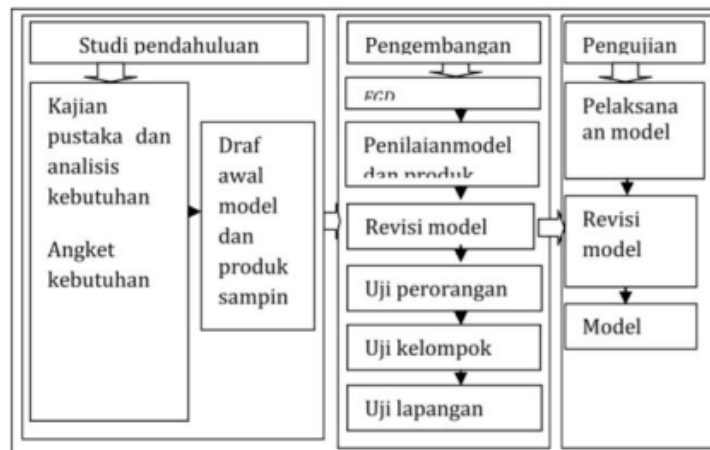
Studi pendahuluan

Kajian pustaka dan analisis kebutuhan

Angket kebutuhan

Draf awal model dan produk sampin

Pengembangan

FGD

Penilaianmodel dan produk

Revisi model

Uji perorangan

Uji kelompok

Uji lapangan

Pengujian

Pelaksanaan model

Revisi model

Model